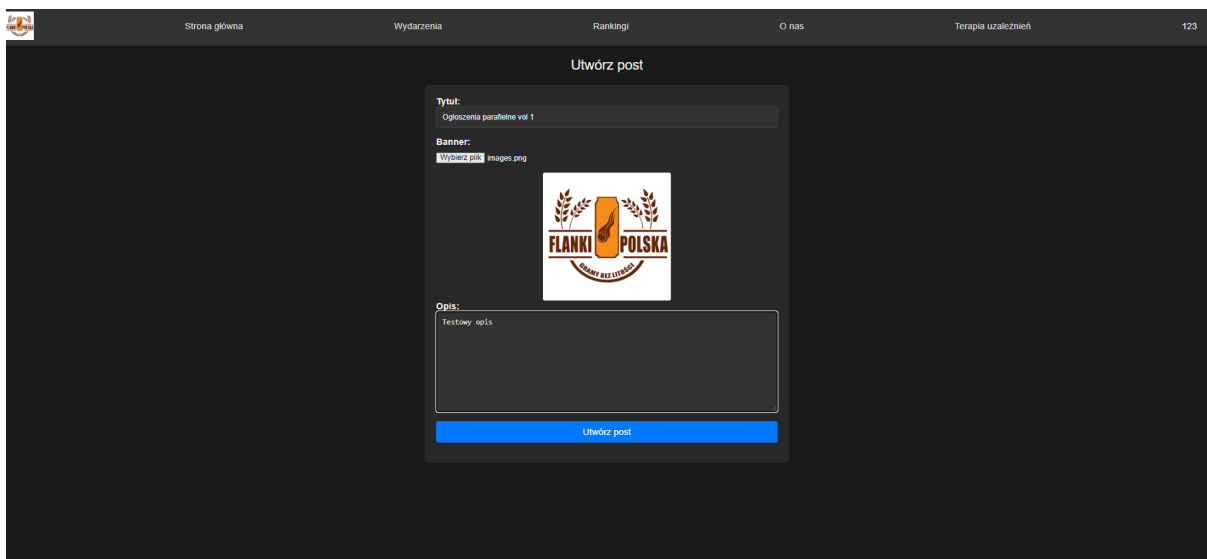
Strona główna Wydarzenia Rankingi O nas Terapia uzależnień 123

Utwórz post

Tytuł:

Ogloszenia parafielne vol 1

Banner:

Wybierz plik images.png

FLANKI POLSKA

GRAMY BEZ LITOŚCI

Opis:

Testowy opis

Utwórz post